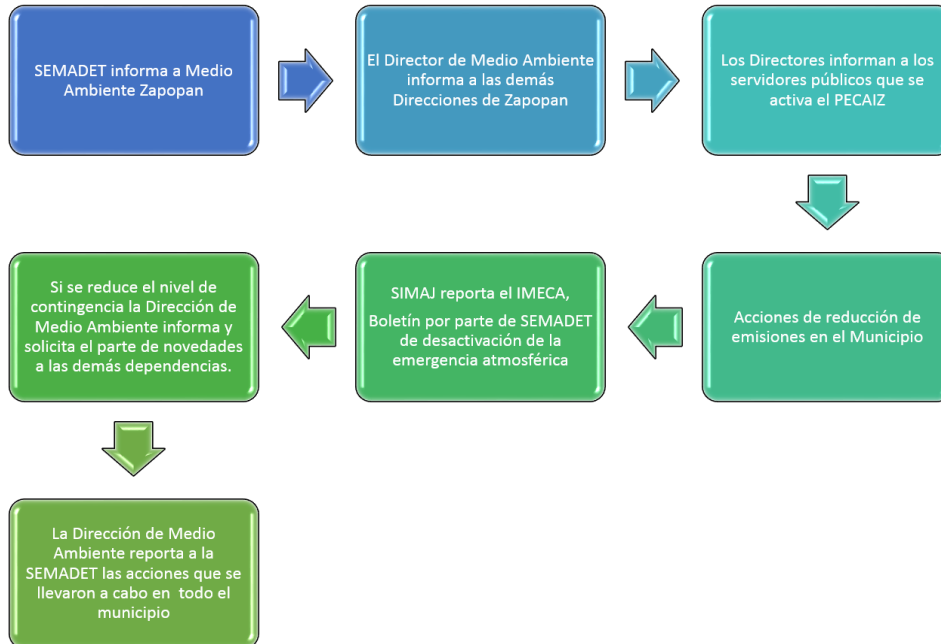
SEMADET informa a Medio Ambiente Zapopan

El Director de Medio Ambiente informa a las demás Direcciones de Zapopan

Los Directores informan a los servidores públicos que se activa el PECAIZ

Acciones de reducción de emisiones en el Municipio

SIMAJ reporta el IMECA,

Boletín por parte de SEMADET de desactivación de la emergencia atmosférica

Si se reduce el nivel de contingencia la Dirección de Medio Ambiente informa y solicita el parte de novedades a las demás dependencias.

La Dirección de Medio Ambiente reporta a la SEMADET las acciones que se llevaron a cabo en todo el municipio